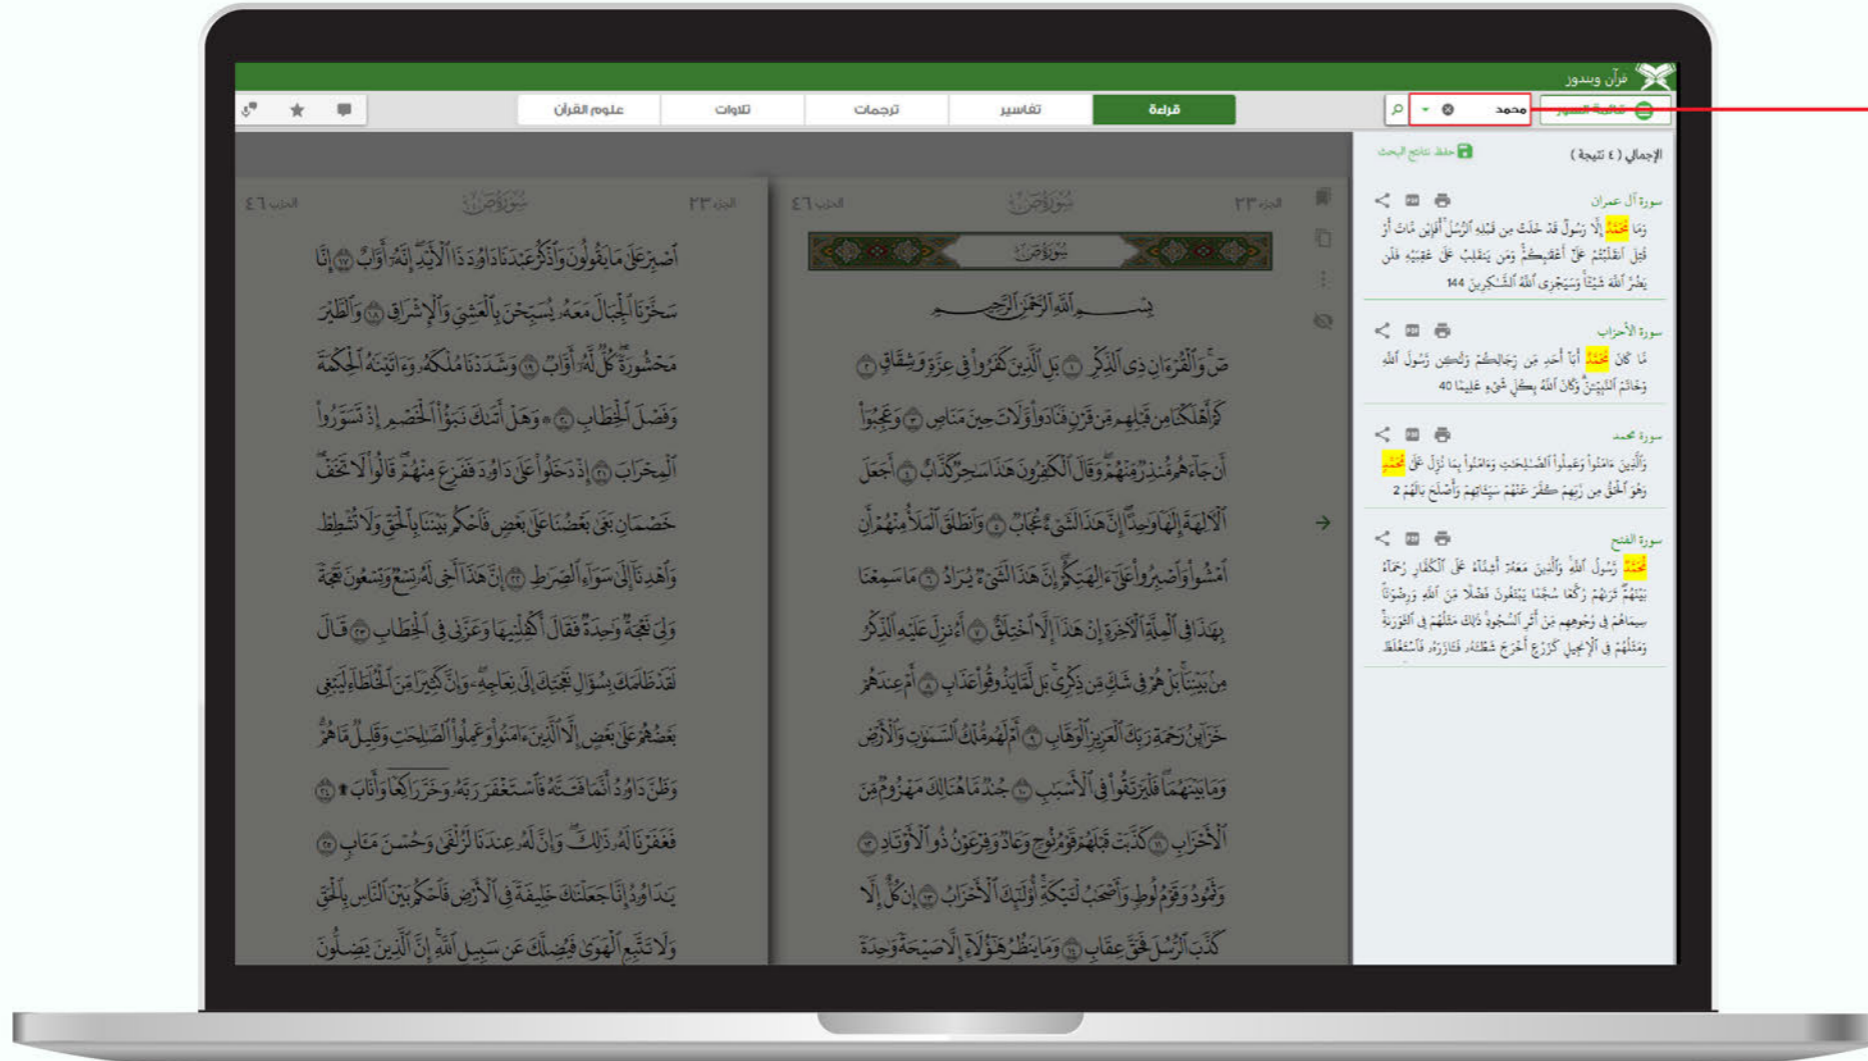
قرآن ويندوز

قائمة السور
محمد

قراءة
تفاسير
ترجمات
تلاوات
علوم القرآن

الإجمالي ( ٤ نتيجة )
حفظ نتائج البحث

سورة آل عمران
وَمَا مُحَمَّدٌ إِلَّا رَسُولٌ قَدْ خَلَتْ مِن قَبْلِهِ الرُّسُلُ أَفَإِين مَّاتَ أَوْ قُتِلَ انقَلَبْتُمْ عَلَىٰ أَعْقَابِكُمْ وَمَن يَنقَلِبْ عَلَىٰ عَقِبَيْهِ فَلَن يَضُرَّ اللَّهَ شَيْئًا وَسَيَجْزِي اللَّهُ الشَّاكِرِينَ 144

سورة الأحزاب
مَّا كَانَ مُحَمَّدٌ أَبَا أَحَدٍ مِّن رِّجَالِكُمْ وَلَٰكِن رَّسُولَ اللَّهِ وَخَاتَمَ النَّبِيِّينَ وَكَانَ اللَّهُ بِكُلِّ شَيْءٍ عَلِيمًا 40

سورة محمد
وَالَّذِينَ آمَنُوا وَعَمِلُوا الصَّالِحَاتِ وَآمَنُوا بِمَا نُزِّلَ عَلَىٰ مُحَمَّدٍ وَهُوَ الْحَقُّ مِن رَّبِّهِمْ كَفَّرَ عَنْهُمْ سَيِّئَاتِهِمْ وَأَصْلَحَ بَالَهُمْ 2

سورة الفتح
مُّحَمَّدٌ رَّسُولُ اللَّهِ وَالَّذِينَ مَعَهُ أَشِدَّاءُ عَلَى الْكُفَّارِ رُحَمَاءُ بَيْنَهُمْ تَرَاهُمْ رُكَّعًا سُجَّدًا يَبْتَغُونَ فَضْلًا مِّنَ اللَّهِ وَرِضْوَانًا سِيمَاهُمْ فِي وُجُوهِهِم مِّنْ أَثَرِ السُّجُودِ ذَٰلِكَ مَثَلُهُمْ فِي التَّوْرَاةِ وَمَثَلُهُمْ فِي الْإِنجِيلِ كَزَرْعٍ أَخْرَجَ شَطْأَهُ فَآزَرَهُ فَاسْتَغْلَظَ

الجزء ٢٣ سُورَةُ صٓ الحزب ٤٦

سُورَةُ صٓ

بِسْمِ اللَّهِ الرَّحْمَٰنِ الرَّحِيمِ

صٓ وَالْقُرْءَانِ ذِى الذِّكْرِ ۝١ بَلِ الَّذِينَ كَفَرُوا فِى عِزَّةٍ وَشِقَاقٍ ۝٢ كَمْ أَهْلَكْنَا مِن قَبْلِهِم مِّن قَرْنٍ فَنَادَوا وَّلَاتَ حِينَ مَنَاصٍ ۝٣ وَعَجِبُوا أَن جَآءَهُم مُّنذِرٌ مِّنْهُمْ وَقَالَ الْكَٰفِرُونَ هَٰذَا سَٰحِرٌ كَذَّابٌ ۝٤ أَجَعَلَ الْءَالِهَةَ إِلَٰهًا وَٰحِدًا إِنَّ هَٰذَا لَشَىْءٌ عُجَابٌ ۝٥ وَانطَلَقَ الْمَلَأُ مِنْهُمْ أَنِ امْشُوا وَاصْبِرُوا عَلَىٰٓ ءَالِهَتِكُمْ إِنَّ هَٰذَا لَشَىْءٌ يُرَادُ ۝٦ مَا سَمِعْنَا بِهَٰذَا فِى الْمِلَّةِ الْءَاخِرَةِ إِنْ هَٰذَآ إِلَّا اخْتِلَٰقٌ ۝٧ أَءُنزِلَ عَلَيْهِ الذِّكْرُ مِنۢ بَيْنِنَا بَلْ هُمْ فِى شَكٍّ مِّن ذِكْرِى بَل لَّمَّا يَذُوقُوا عَذَابِ ۝٨ أَمْ عِندَهُمْ خَزَآئِنُ رَحْمَةِ رَبِّكَ الْعَزِيزِ الْوَهَّابِ ۝٩ أَمْ لَهُم مُّلْكُ السَّمَٰوَٰتِ وَالْأَرْضِ وَمَا بَيْنَهُمَا فَلْيَرْتَقُوا فِى الْأَسْبَٰبِ ۝١٠ جُندٌ مَّا هُنَالِكَ مَهْزُومٌ مِّنَ الْأَحْزَابِ ۝١١ كَذَّبَتْ قَبْلَهُمْ قَوْمُ نُوحٍ وَعَادٌ وَفِرْعَوْنُ ذُو الْأَوْتَادِ ۝١٢ وَثَمُودُ وَقَوْمُ لُوطٍ وَأَصْحَٰبُ لْـَٔيْكَةِ أُولَٰٓئِكَ الْأَحْزَابُ ۝١٣ إِن كُلٌّ إِلَّا كَذَّبَ الرُّسُلَ فَحَقَّ عِقَابِ ۝١٤ وَمَا يَنظُرُ هَٰٓؤُلَآءِ إِلَّا صَيْحَةً وَٰحِدَةً

الجزء ٢٣ سُورَةُ صٓ الحزب ٤٦

اصْبِرْ عَلَىٰ مَا يَقُولُونَ وَاذْكُرْ عَبْدَنَا دَاوُۥدَ ذَا الْأَيْدِ إِنَّهُۥٓ أَوَّابٌ ۝١٧ إِنَّا سَخَّرْنَا الْجِبَالَ مَعَهُۥ يُسَبِّحْنَ بِالْعَشِىِّ وَالْإِشْرَاقِ ۝١٨ وَالطَّيْرَ مَحْشُورَةً كُلٌّ لَّهُۥٓ أَوَّابٌ ۝١٩ وَشَدَدْنَا مُلْكَهُۥ وَءَاتَيْنَٰهُ الْحِكْمَةَ وَفَصْلَ الْخِطَابِ ۝٢٠ وَهَلْ أَتَىٰكَ نَبَؤُا الْخَصْمِ إِذْ تَسَوَّرُوا الْمِحْرَابَ ۝٢١ إِذْ دَخَلُوا عَلَىٰ دَاوُۥدَ فَفَزِعَ مِنْهُمْ قَالُوا لَا تَخَفْ خَصْمَانِ بَغَىٰ بَعْضُنَا عَلَىٰ بَعْضٍ فَاحْكُم بَيْنَنَا بِالْحَقِّ وَلَا تُشْطِطْ وَاهْدِنَآ إِلَىٰ سَوَآءِ الصِّرَٰطِ ۝٢٢ إِنَّ هَٰذَآ أَخِى لَهُۥ تِسْعٌ وَتِسْعُونَ نَعْجَةً وَلِىَ نَعْجَةٌ وَٰحِدَةٌ فَقَالَ أَكْفِلْنِيهَا وَعَزَّنِى فِى الْخِطَابِ ۝٢٣ قَالَ لَقَدْ ظَلَمَكَ بِسُؤَالِ نَعْجَتِكَ إِلَىٰ نِعَاجِهِۦ وَإِنَّ كَثِيرًا مِّنَ الْخُلَطَآءِ لَيَبْغِى بَعْضُهُمْ عَلَىٰ بَعْضٍ إِلَّا الَّذِينَ ءَامَنُوا وَعَمِلُوا الصَّٰلِحَٰتِ وَقَلِيلٌ مَّا هُمْ وَظَنَّ دَاوُۥدُ أَنَّمَا فَتَنَّٰهُ فَاسْتَغْفَرَ رَبَّهُۥ وَخَرَّ رَاكِعًا وَأَنَابَ ۝٢٤ فَغَفَرْنَا لَهُۥ ذَٰلِكَ وَإِنَّ لَهُۥ عِندَنَا لَزُلْفَىٰ وَحُسْنَ مَـَٔابٍ ۝٢٥ يَٰدَاوُۥدُ إِنَّا جَعَلْنَٰكَ خَلِيفَةً فِى الْأَرْضِ فَاحْكُم بَيْنَ النَّاسِ بِالْحَقِّ وَلَا تَتَّبِعِ الْهَوَىٰ فَيُضِلَّكَ عَن سَبِيلِ اللَّهِ إِنَّ الَّذِينَ يَضِلُّونَ